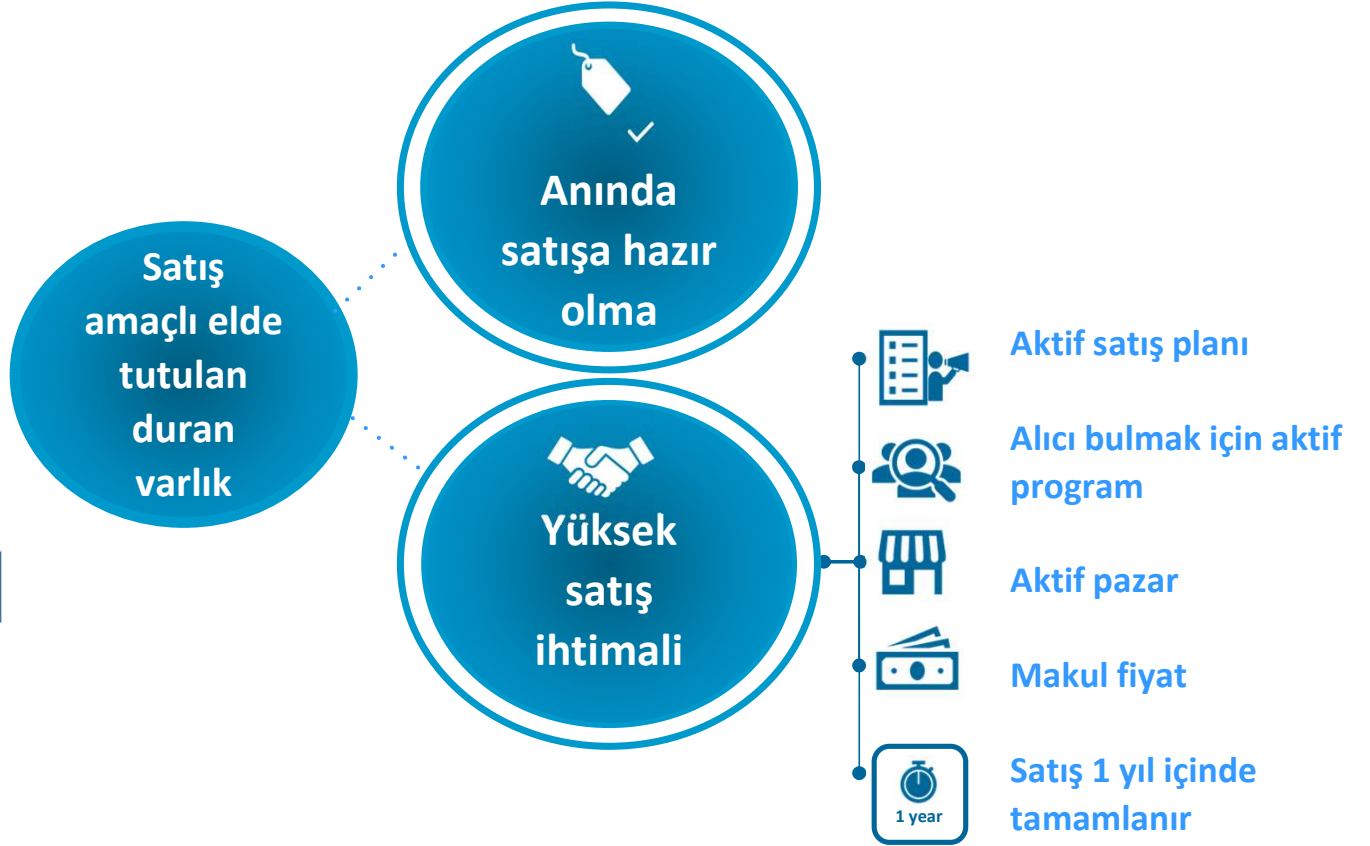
Satış amaçlı elde tutulan duran varlık

Anında satışa hazır olma

Yüksek satış ihtimali

Aktif satış planı

Alıcı bulmak için aktif program

Aktif pazar

Makul fiyat

1 year

Satış 1 yıl içinde tamamlanır